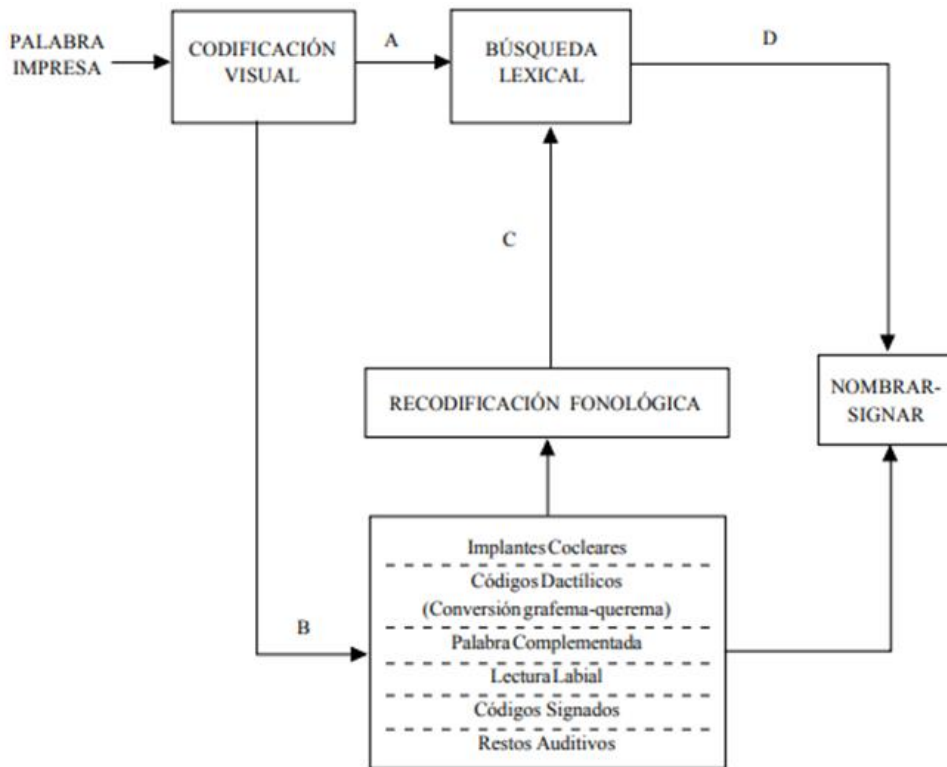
PALABRA IMPRESA

CODIFICACIÓN VISUAL

A

BÚSQUEDA LEXICAL

D

C

RECODIFICACIÓN FONOLÓGICA

NOMBRAR-SIGNAR

B

Implantes Cocleares
Códigos Dactílicos (Conversión grafema-querema)
Palabra Complementada
Lectura Labial
Códigos Signados
Restos Auditivos